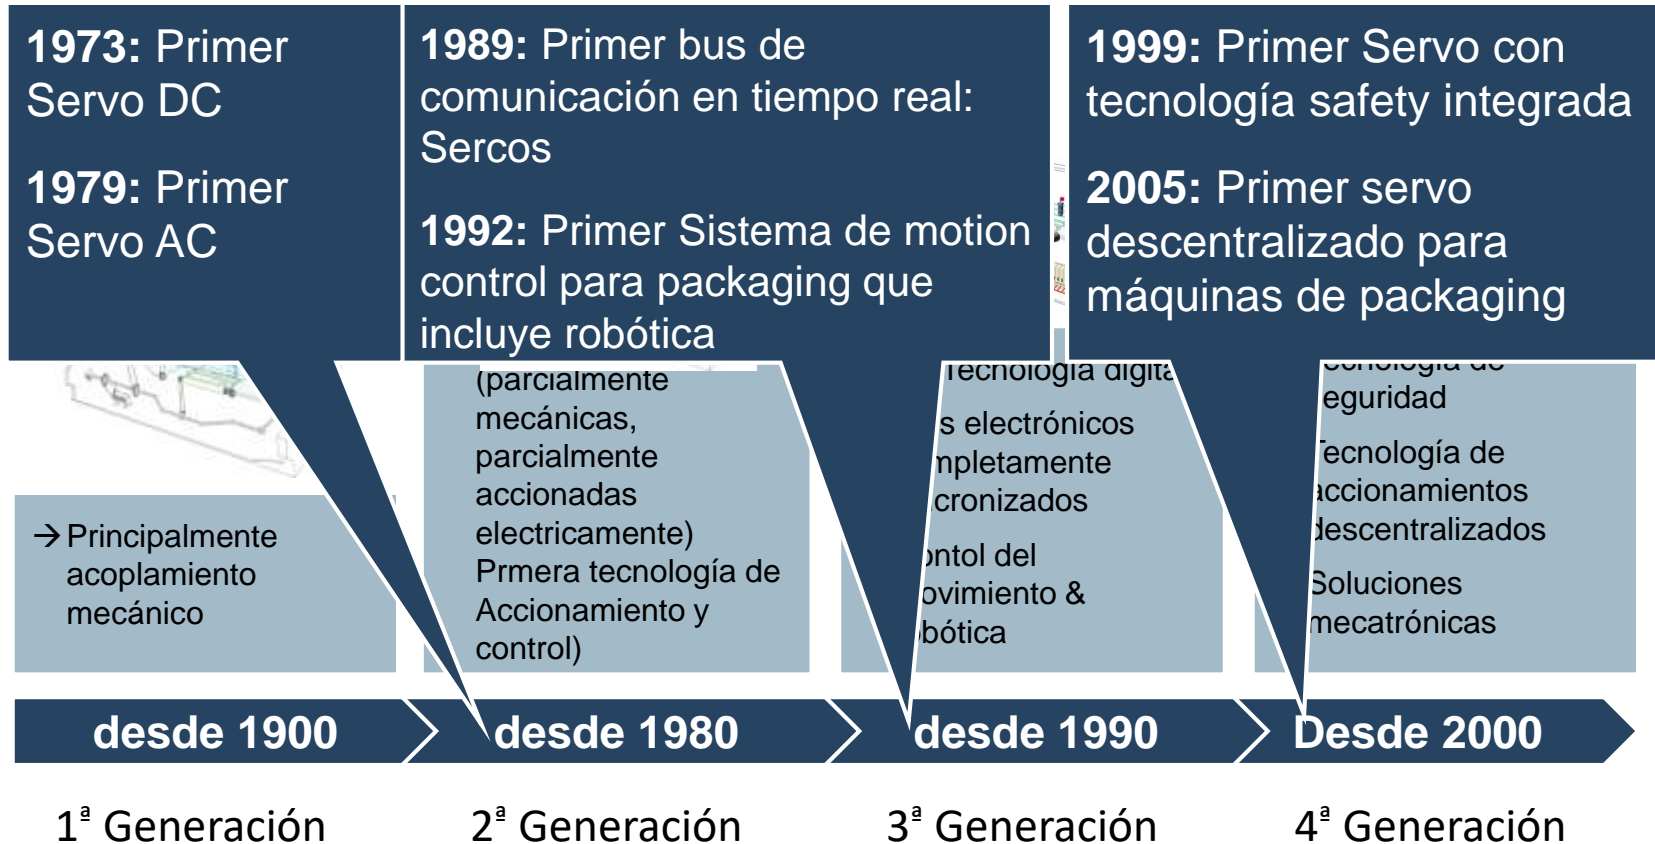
**1973:** Primer Servo DC

**1979:** Primer Servo AC

**1989:** Primer bus de comunicación en tiempo real: Sercos

**1992:** Primer Sistema de motion control para packaging que incluye robótica

**1999:** Primer Servo con tecnología safety integrada

**2005:** Primer servo descentralizado para máquinas de packaging

→ Principalmente acoplamiento mecánico

(parcialmente mecánicas, parcialmente accionadas electricamente) Prmera tecnología de Accionamiento y control)

Tecnología digita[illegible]

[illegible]s electrónicos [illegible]mpletamente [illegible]cronizados

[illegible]ntol del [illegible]ovimiento & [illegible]bótica

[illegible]cnología de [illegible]eguridad

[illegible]ecnología de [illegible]ccionamientos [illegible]descentralizados

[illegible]Soluciones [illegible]mecatrónicas

desde 1900

desde 1980

desde 1990

Desde 2000

1ª Generación

2ª Generación

3ª Generación

4ª Generación